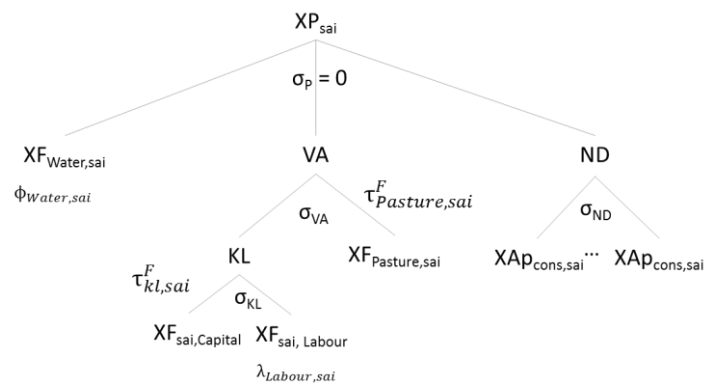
$XP_{sai}$

$\sigma_P = 0$

$XF_{Water,sai}$

$\phi_{Water,sai}$

VA

$\tau^F_{Pasture,sai}$

ND

$\sigma_{VA}$

$\sigma_{ND}$

KL

$XF_{Pasture,sai}$

$XAp_{cons,sai}$… $XAp_{cons,sai}$

$\tau^F_{kl,sai}$

$\sigma_{KL}$

$XF_{sai,Capital}$ $XF_{sai,\ Labour}$

$\lambda_{Labour,sai}$